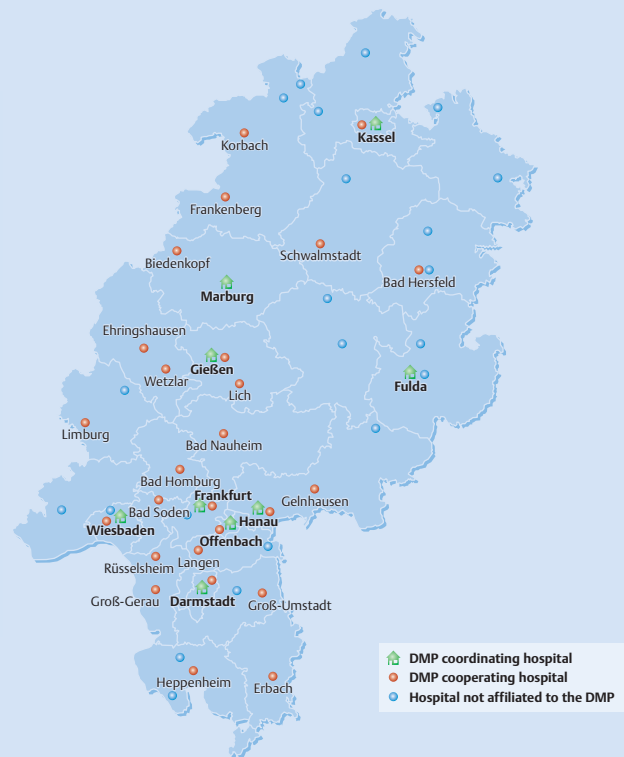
Kassel
Korbach
Frankenberg
Schwalmstadt
Biedenkopf
Bad Hersfeld
Marburg
Ehringshausen
Gießen
Wetzlar
Fulda
Lich
Limburg
Bad Nauheim
Bad Homburg
Frankfurt
Gelnhausen
Bad Soden
Wiesbaden
Hanau
Offenbach
Langen
Rüsselsheim
Groß-Gerau
Darmstadt
Groß-Umstadt
Heppenheim
Erbach

DMP coordinating hospital
DMP cooperating hospital
Hospital not affiliated to the DMP